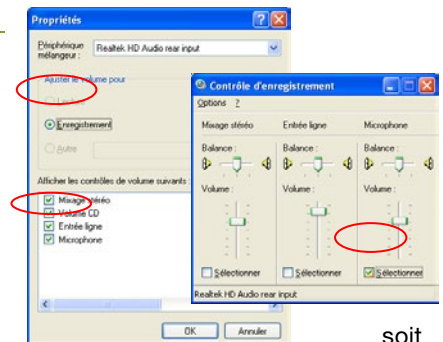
Propriétés

Périphérique mélangeur : Realtek HD Audio rear input

Ajuster le volume pour

Lecture

Enregistrement

Autre

Afficher les contrôles de volume suivants :

Mixage stéréo
Volume CD
Entrée ligne
Microphone

OK Annuler

Contrôle d'enregistrement

Options ?

Mixage stéréo
Balance :
Volume :
Sélectionner

Entrée ligne
Balance :
Volume :
Sélectionner

Microphone
Balance :
Volume :
Sélectionner

Realtek HD Audio rear input

soit